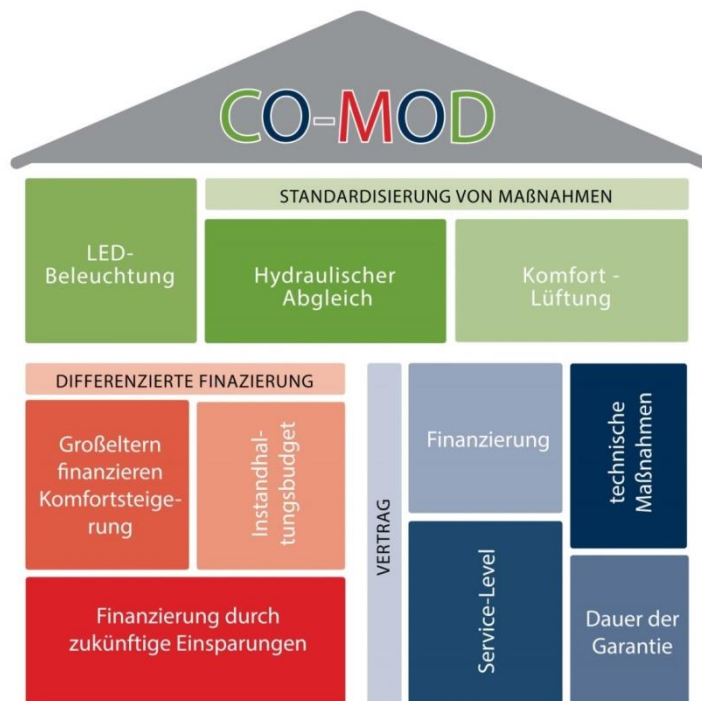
CO-MOD

LED-Beleuchtung

STANDARDISIERUNG VON MAẞNAHMEN

Hydraulischer Abgleich

Komfort - Lüftung

DIFFERENZIERTE FINAZIERUNG

Großeltern finanzieren Komfortsteigerung

Instandhaltungsbudget

Finanzierung durch zukünftige Einsparungen

VERTRAG

Finanzierung

technische Maßnahmen

Service-Level

Dauer der Garantie